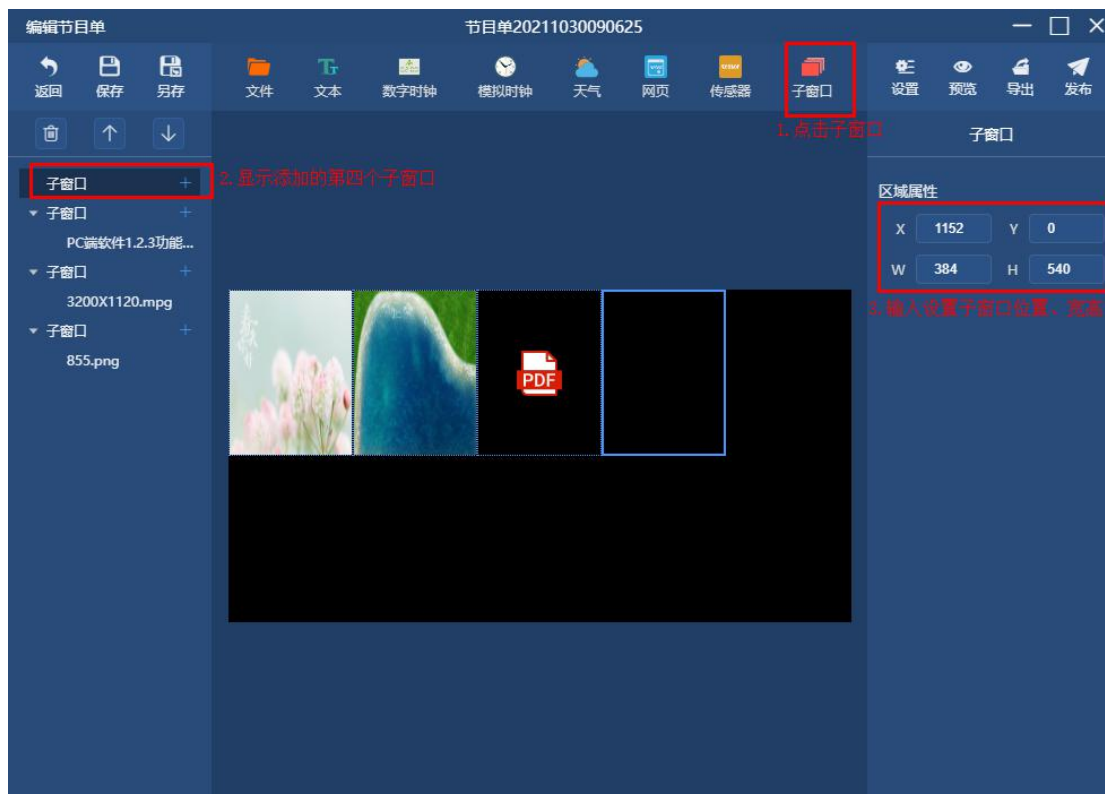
编辑节目单

节目单20211030090625

返回 保存 另存 文件 文本 数字时钟 模拟时钟 天气 网页 传感器 子窗口 设置 预览 导出 发布

1. 点击子窗口

子窗口

子窗口 +

2. 显示添加的第四个子窗口

子窗口 +
PC端软件1.2.3功能...
子窗口 +
3200X1120.mpg
子窗口 +
855.png

区域属性

| X | 1152 | Y | 0 |
|---|---|---|---|
| W | 384 | H | 540 |

3. 输入设置子窗口位置、宽高

PDF